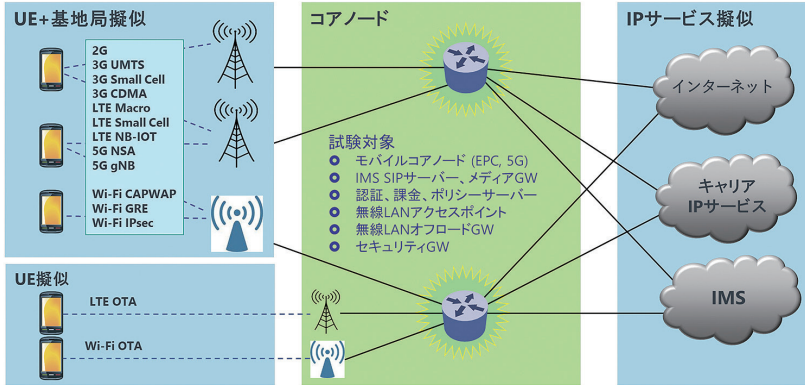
UE+基地局擬似

2G
3G UMTS
3G Small Cell
3G CDMA
LTE Macro
LTE Small Cell
LTE NB-IOT
5G NSA
5G gNB

Wi-Fi CAPWAP
Wi-Fi GRE
Wi-Fi IPsec

UE擬似

LTE OTA
Wi-Fi OTA

コアノード

試験対象
モバイルコアノード (EPC, 5G)
IMS SIPサーバー、メディアGW
認証、課金、ポリシーサーバー
無線LANアクセスポイント
無線LANオフロードGW
セキュリティGW

IPサービス擬似

インターネット
キャリア IPサービス
IMS